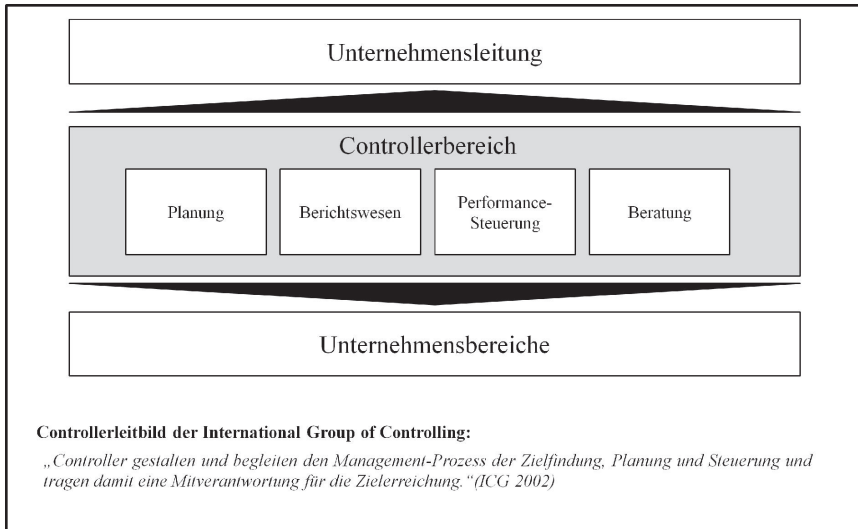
Unternehmensleitung

Controllerbereich

Planung

Berichtswesen

Performance-Steuerung

Beratung

Unternehmensbereiche

Controllerleitbild der International Group of Controlling:

„Controller gestalten und begleiten den Management-Prozess der Zielfindung, Planung und Steuerung und tragen damit eine Mitverantwortung für die Zielerreichung.“(ICG 2002)